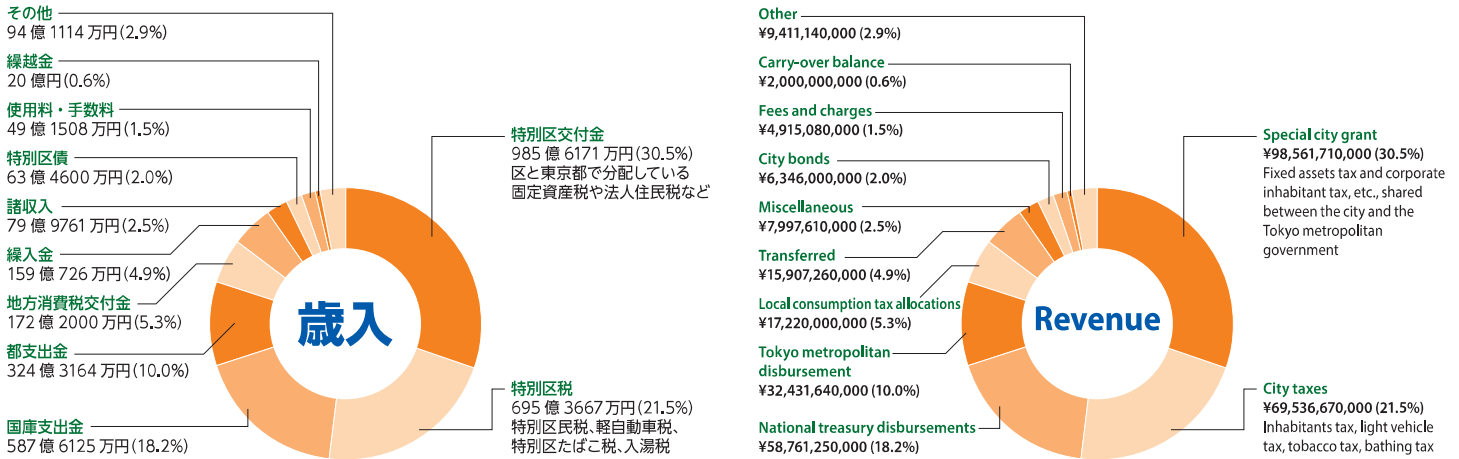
その他
94 億 1114 万円(2.9%)

繰越金
20 億円(0.6%)

使用料・手数料
49 億 1508 万円(1.5%)

特別区債
63 億 4600 万円(2.0%)

諸収入
79 億 9761 万円(2.5%)

繰入金
159 億 726 万円(4.9%)

地方消費税交付金
172 億 2000 万円(5.3%)

都支出金
324 億 3164 万円(10.0%)

国庫支出金
587 億 6125 万円(18.2%)

歳入

特別区交付金
985 億 6171 万円(30.5%)
区と東京都で分配している固定資産税や法人住民税など

特別区税
695 億 3667 万円(21.5%)
特別区民税、軽自動車税、特別区たばこ税、入湯税

Other
¥9,411,140,000 (2.9%)

Carry-over balance
¥2,000,000,000 (0.6%)

Fees and charges
¥4,915,080,000 (1.5%)

City bonds
¥6,346,000,000 (2.0%)

Miscellaneous
¥7,997,610,000 (2.5%)

Transferred
¥15,907,260,000 (4.9%)

Local consumption tax allocations
¥17,220,000,000 (5.3%)

Tokyo metropolitan disbursement
¥32,431,640,000 (10.0%)

National treasury disbursements
¥58,761,250,000 (18.2%)

Revenue

Special city grant
¥98,561,710,000 (30.5%)
Fixed assets tax and corporate inhabitant tax, etc., shared between the city and the Tokyo metropolitan government

City taxes
¥69,536,670,000 (21.5%)
Inhabitants tax, light vehicle tax, tobacco tax, bathing tax